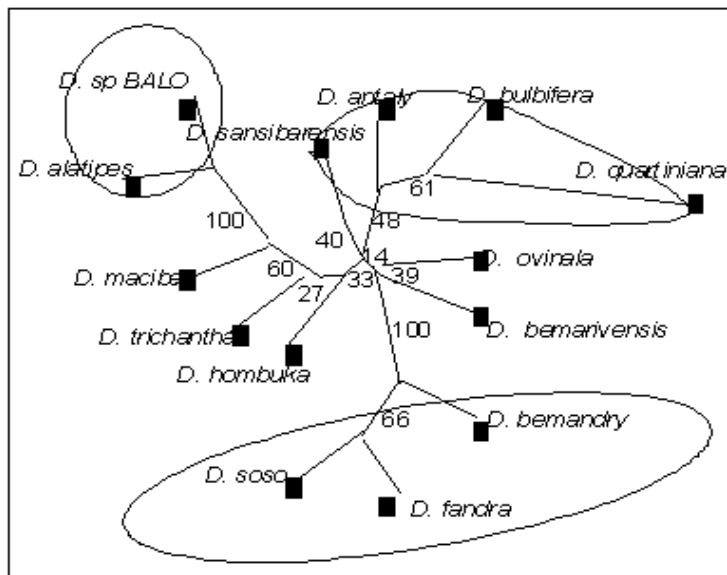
D. sp BALO
D. antaly
D. bulbifera
D. sansibarensis
D. alatipes
D. quartiniana
61
48
100
40
14
D. ovinala
D. maciba
60
33
39
27
D. bemarivensis
D. trichantha
100
D. hombuka
66
D. bemandry
D. soso
D. fandra